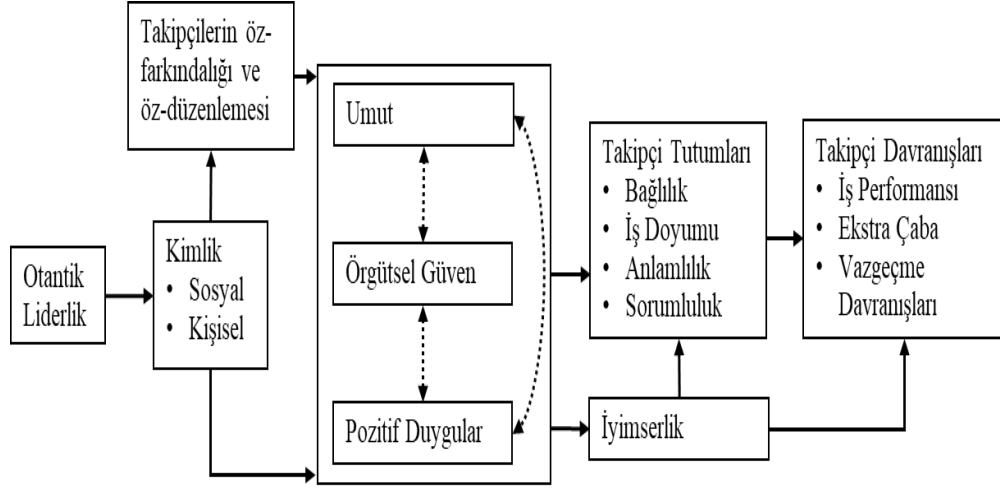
Takipçilerin öz-farkındalığı ve öz-düzenlemesi

Otantik Liderlik

Kimlik
• Sosyal
• Kişisel

Umut

Örgütsel Güven

Pozitif Duygular

Takipçi Tutumları
• Bağlılık
• İş Doyumu
• Anlamlılık
• Sorumluluk

İyimserlik

Takipçi Davranışları
• İş Performansı
• Ekstra Çaba
• Vazgeçme Davranışları